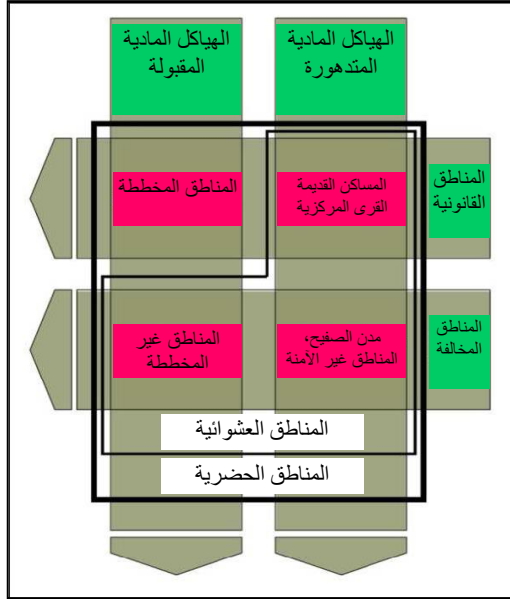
الهياكل المادية المتدهورة

الهياكل المادية المقبولة

المناطق القانونية

المساكن القديمة القرى المركزية

المناطق المخططة

المناطق المخالفة

مدن الصفيح، المناطق غير الآمنة

المناطق غير المخططة

المناطق العشوائية

المناطق الحضرية